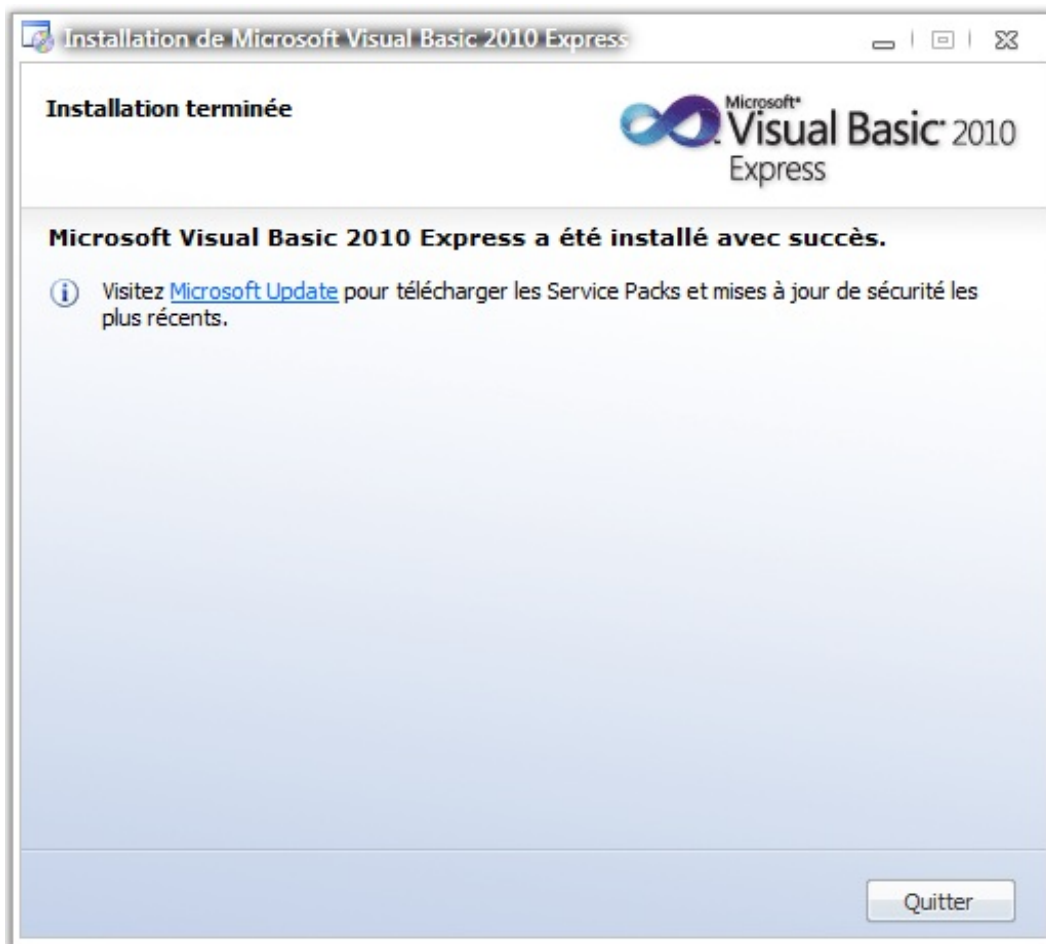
Installation de Microsoft Visual Basic 2010 Express

Installation terminée

Microsoft® Visual Basic® 2010 Express

Microsoft Visual Basic 2010 Express a été installé avec succès.

Visitez Microsoft Update pour télécharger les Service Packs et mises à jour de sécurité les plus récents.

Quitter